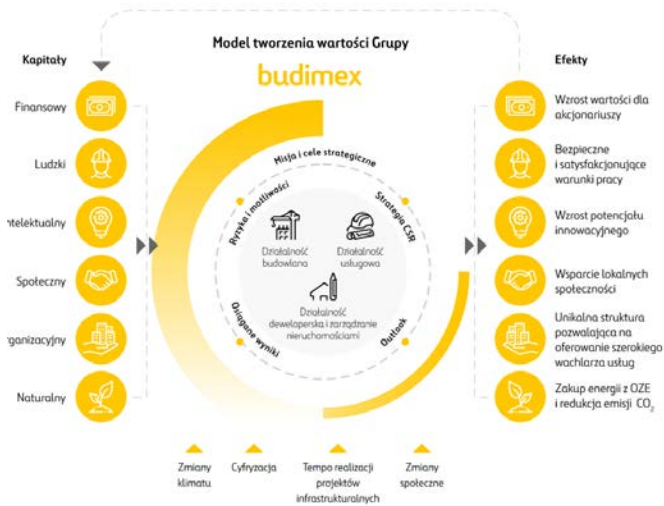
Model tworzenia wartości Grupy

budimex

Kapitały

Finansowy

Ludzki

ntelektualny

Społeczny

rganizacyjny

Naturalny

Misja i cele strategiczne

Ryzyka i możliwości

Strategia CSR

Osiągane wyniki

Outlook

Działalność budowlana

Działalność usługowa

Działalność deweloperska i zarządzanie nieruchomościami

Efekty

Wzrost wartości dla akcjonariuszy

Bezpieczne i satysfakcjonujące warunki pracy

Wzrost potencjału innowacyjnego

Wsparcie lokalnych społeczności

Unikalna struktura pozwalająca na oferowanie szerokiego wachlarza usług

Zakup energii z OZE i redukcja emisji $CO_2$

Zmiany klimatu

Cyfryzacja

Tempo realizacji projektów infrastrukturalnych

Zmiany społeczne